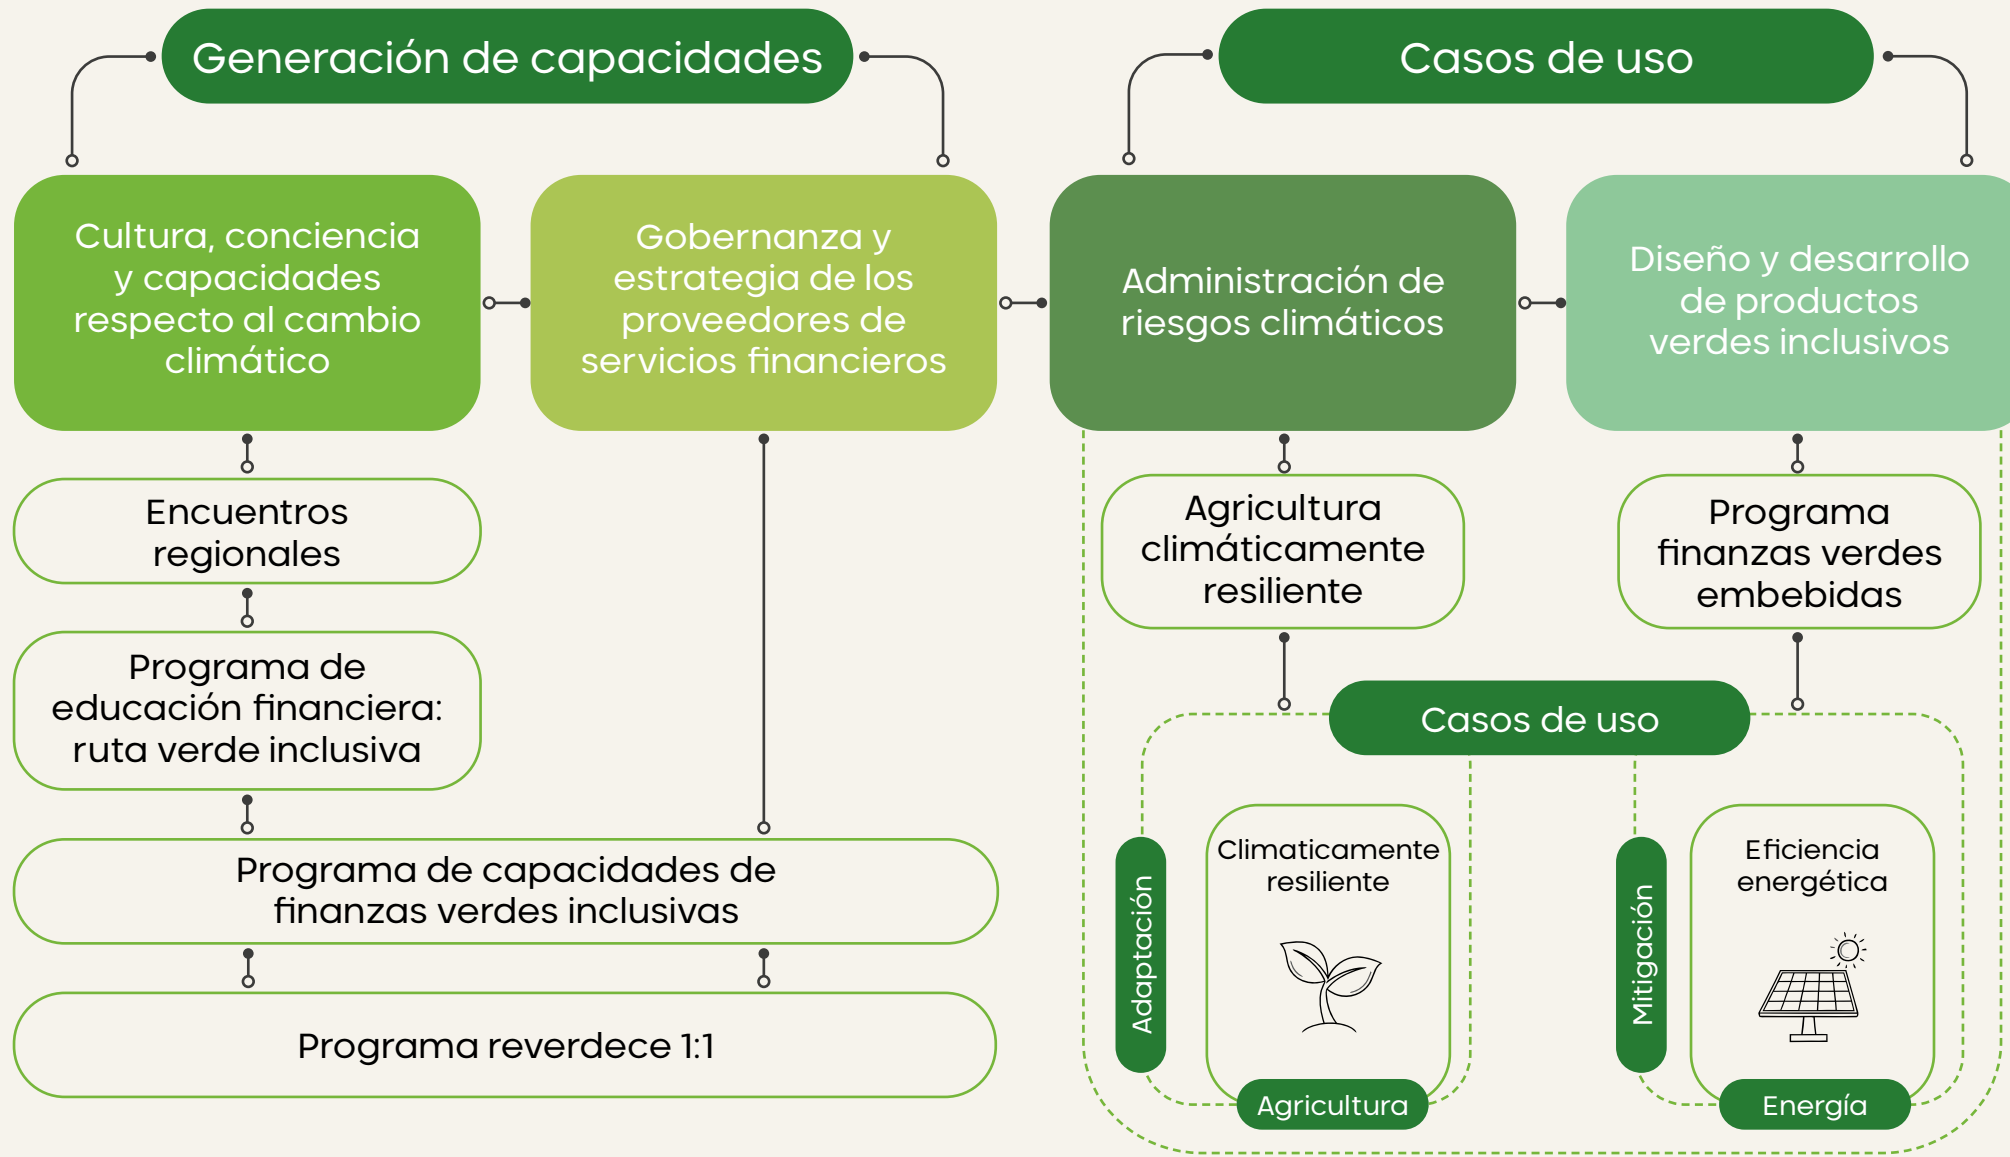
Generación de capacidades

Casos de uso

Cultura, conciencia y capacidades respecto al cambio climático

Gobernanza y estrategia de los proveedores de servicios financieros

Administración de riesgos climáticos

Diseño y desarrollo de productos verdes inclusivos

Encuentros regionales

Programa de educación financiera: ruta verde inclusiva

Programa de capacidades de finanzas verdes inclusivas

Programa reverdece 1:1

Agricultura climáticamente resiliente

Programa finanzas verdes embebidas

Casos de uso

Adaptación

Climaticamente resiliente

Agricultura

Mitigación

Eficiencia energética

Energía